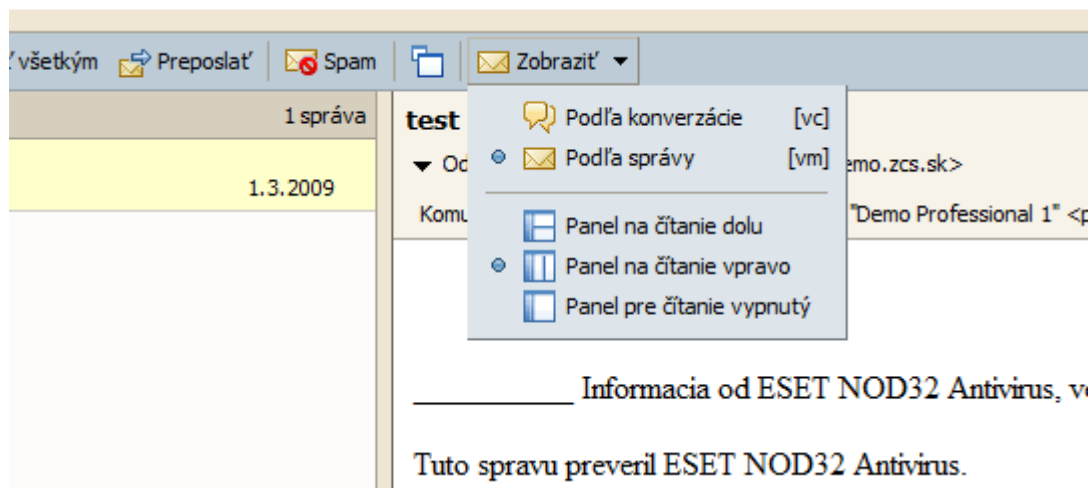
’ všetkým Preposlať Spam Zobraziť

1 správa

1.3.2009

test

Od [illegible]emo.zcs.sk>

Komu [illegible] "Demo Professional 1" <p

Podľa konverzácie [vc]
Podľa správy [vm]
Panel na čítanie dolu
Panel na čítanie vpravo
Panel pre čítanie vypnutý

___________ Informacia od ESET NOD32 Antivirus, v

Tuto spravu preveril ESET NOD32 Antivirus.